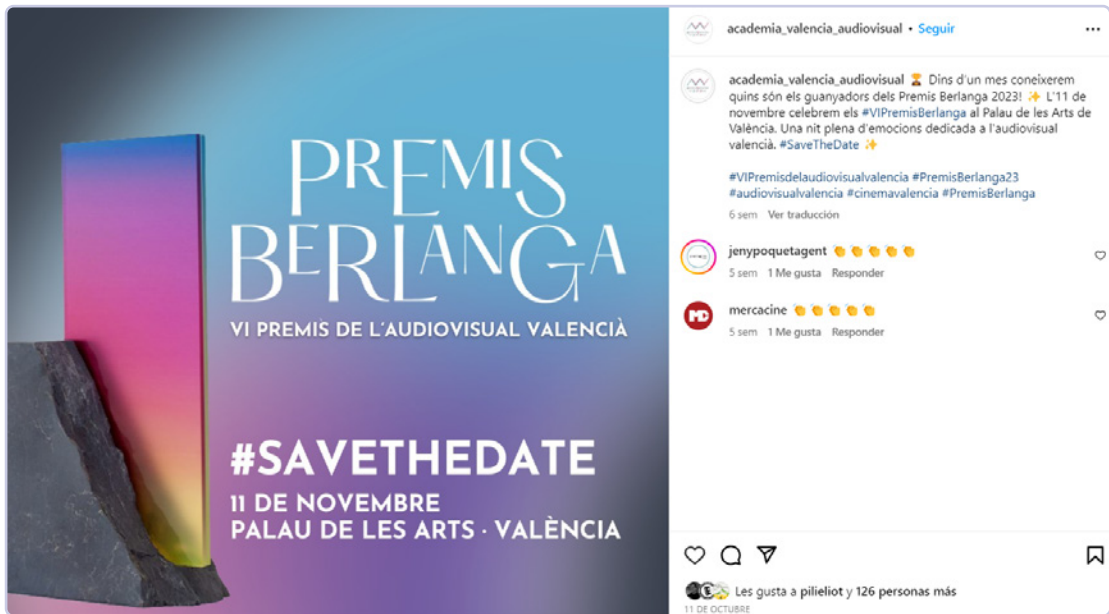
PREMIS BERLANGA
VI PREMIS DE L'AUDIOVISUAL VALENCIÀ
#SAVETHEDATE
11 DE NOVEMBRE
PALAU DE LES ARTS · VALÈNCIA

academia_valencia_audiovisual • Seguir

academia_valencia_audiovisual ⏳ Dins d'un mes coneixerem quins són els guanyadors dels Premis Berlanga 2023! ✨ L'11 de novembre celebrem els #VIPremisBerlanga al Palau de les Arts de València. Una nit plena d'emocions dedicada a l'audiovisual valencià. #SaveTheDate ✨

#VIPremisdelaudiovisualvalencia #PremisBerlanga23 #audiovisualvalencia #cinemavalencia #PremisBerlanga

6 sem Ver traducción

jenypoquetagent 👏👏👏👏👏
5 sem 1 Me gusta Responder

mercacine 👏👏👏👏👏
5 sem 1 Me gusta Responder

Les gusta a pilieliot y 126 personas más
11 DE OCTUBRE